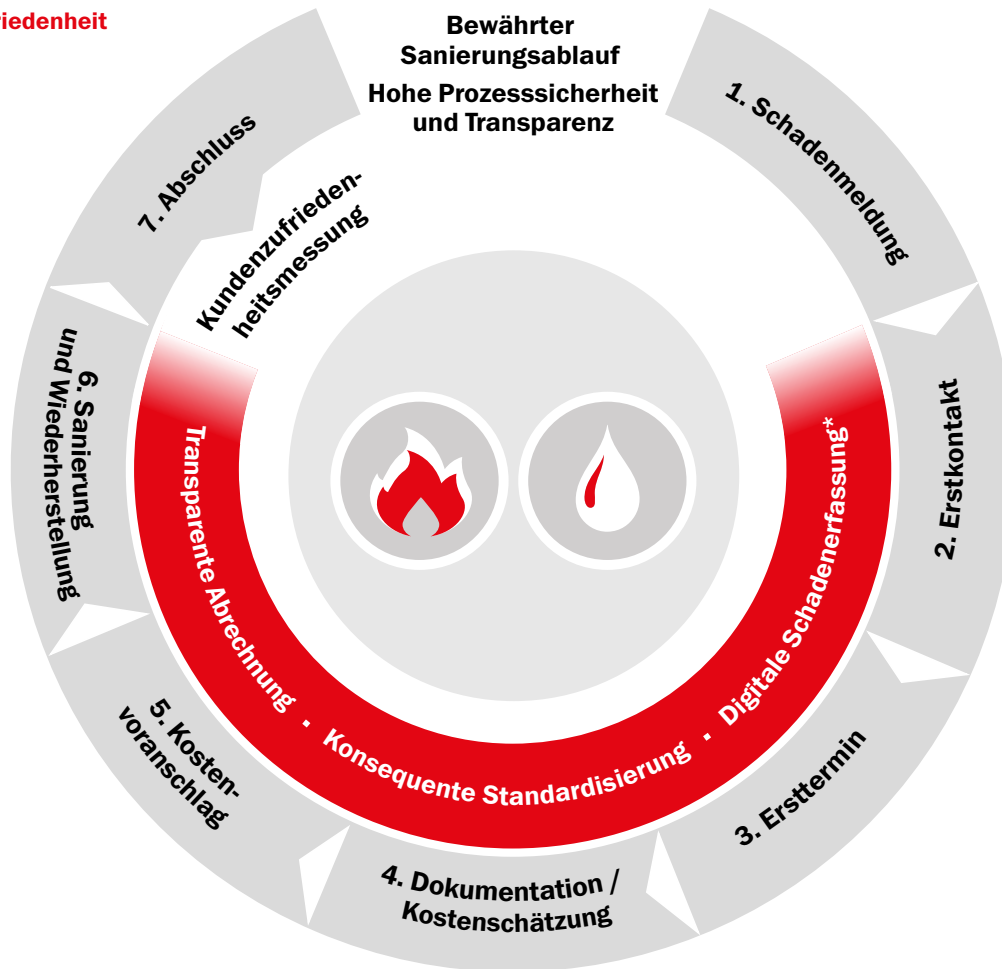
iedenheit

Bewährter Sanierungsablauf

Hohe Prozesssicherheit und Transparenz

1. Schadenmeldung

2. Erstkontakt

3. Ersttermin

4. Dokumentation / Kostenschätzung

5. Kostenvoranschlag

6. Sanierung und Wiederherstellung

7. Abschluss

Kundenzufriedenheitsmessung

Transparente Abrechnung · Konsequente Standardisierung · Digitale Schadenerfassung*